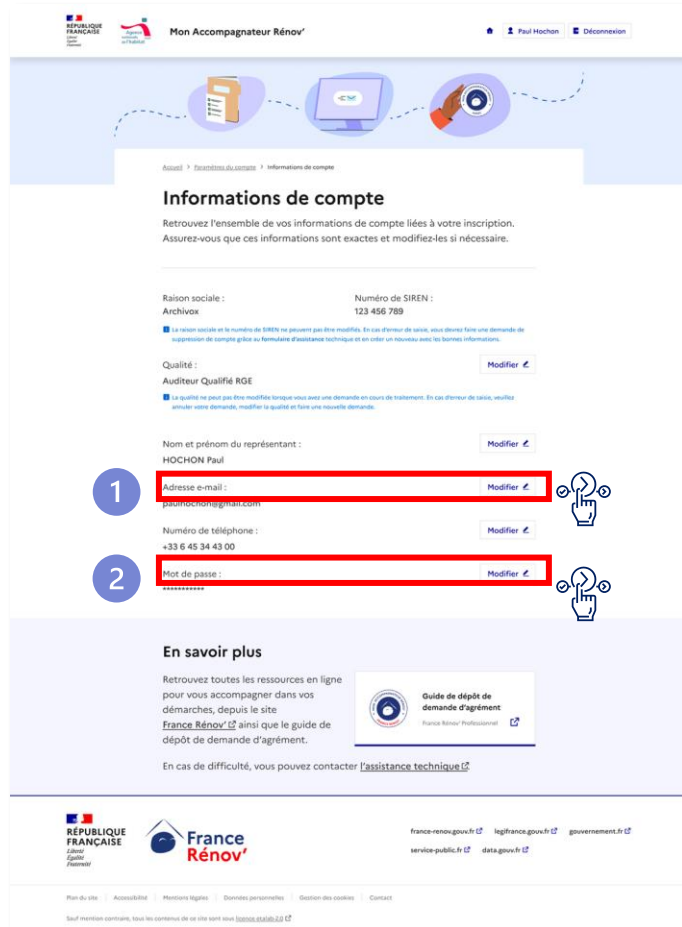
RÉPUBLIQUE FRANÇAISE
Liberté Égalité Fraternité

Agence nationale de l'habitat

Mon Accompagnateur Rénov'

Paul Hochon
Déconnexion

Accueil > Paramètres du compte > Informations de compte

Informations de compte

Retrouvez l'ensemble de vos informations de compte liées à votre inscription. Assurez-vous que ces informations sont exactes et modifiez-les si nécessaire.

Raison sociale :
Archivox

Numéro de SIREN :
123 456 789

La raison sociale et le numéro de SIREN ne peuvent pas être modifiés. En cas d'erreur de saisie, vous devrez faire une demande de suppression de compte grâce au formulaire d'assistance technique et en créer un nouveau avec les bonnes informations.

Qualité :
Auditeur Qualifié RGE

Modifier

La qualité ne peut pas être modifiée lorsque vous avez une demande en cours de traitement. En cas d'erreur de saisie, veuillez annuler votre demande, modifier la qualité et faire une nouvelle demande.

Nom et prénom du représentant :
HOCHON Paul

Modifier

1

Adresse e-mail :
paulhochon@gmail.com

Modifier

Numéro de téléphone :
+33 6 45 34 43 00

Modifier

2

Mot de passe :
***********

Modifier

En savoir plus

Retrouvez toutes les ressources en ligne pour vous accompagner dans vos démarches, depuis le site France Rénov' ainsi que le guide de dépôt de demande d'agrément.

Guide de dépôt de demande d'agrément
France Rénov' Professionnel

En cas de difficulté, vous pouvez contacter l'assistance technique

RÉPUBLIQUE FRANÇAISE
Liberté Égalité Fraternité

France Rénov'

france-renov.gouv.fr
legifrance.gouv.fr
gouvernement.fr
service-public.fr
data.gouv.fr

Plan du site | Accessibilité | Mentions légales | Données personnelles | Gestion des cookies | Contact

Sauf mention contraire, tous les contenus de ce site sont sous licence etalab-2.0